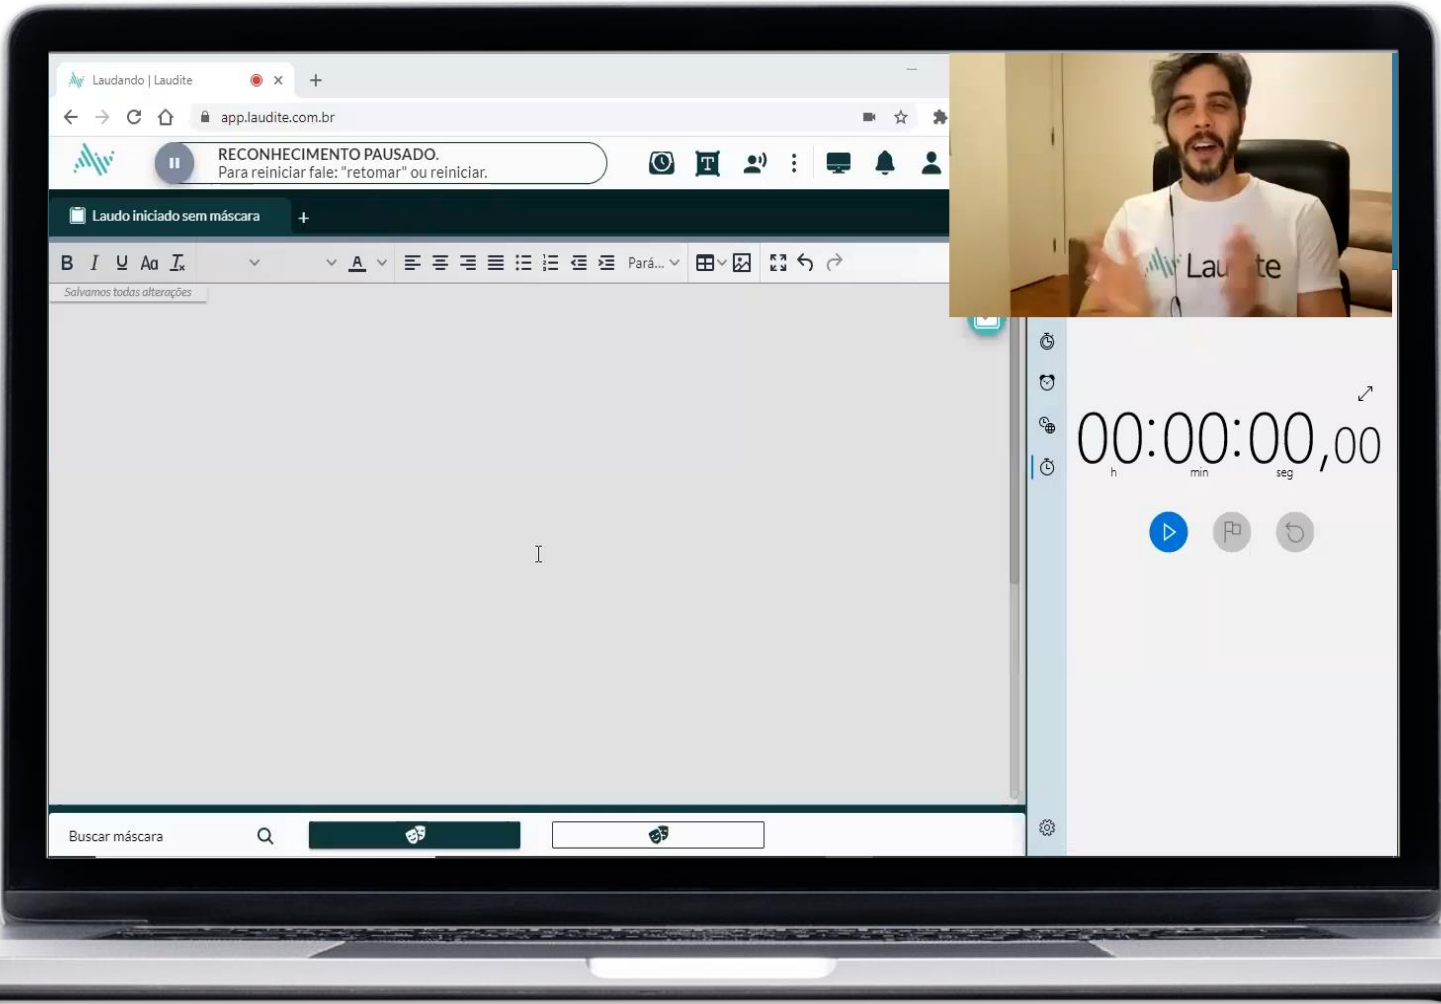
Laudando | Laudite

app.laudite.com.br

RECONHECIMENTO PAUSADO.
Para reiniciar fale: "retomar" ou reiniciar.

Laudo iniciado sem máscara +

B I U Aa Tx A Pará...

Salvamos todas alterações

Lau te

00:00:00,00
h min seg

Buscar máscara